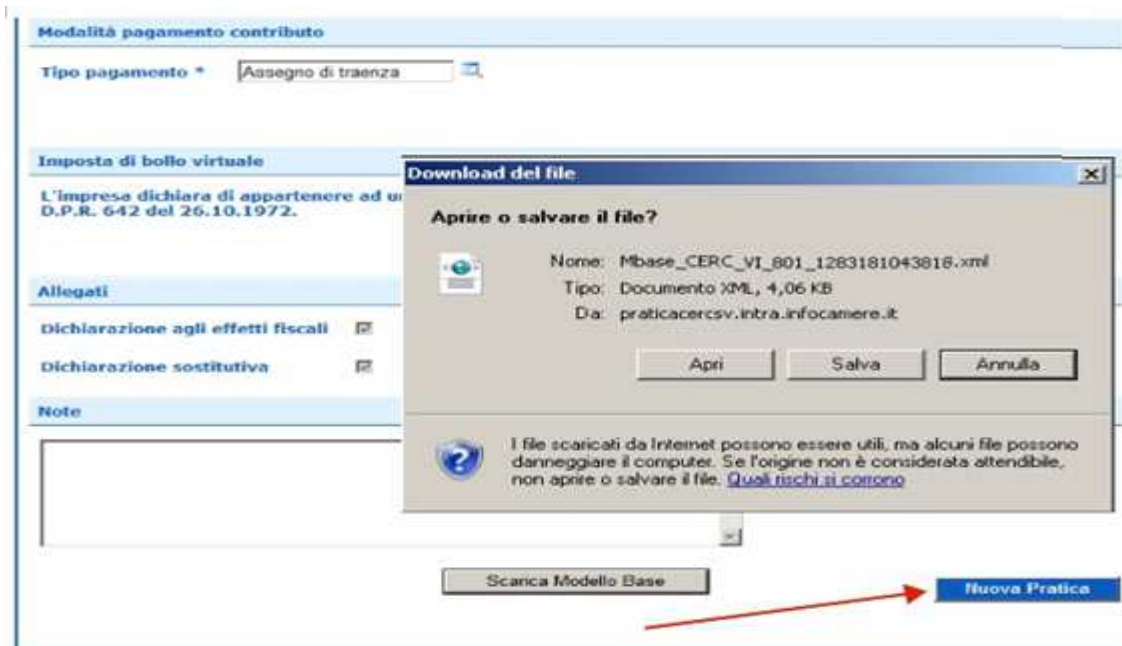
Modalità pagamento contributo

Tipo pagamento * Assegno di traenza

Imposta di bollo virtuale

L'impresa dichiara di appartenere ad u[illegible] D.P.R. 642 del 26.10.1972.

Allegati

Dichiarazione agli effetti fiscali

Dichiarazione sostitutiva

Note

Download del file

Aprire o salvare il file?

Nome: Mbase_CERC_VI_801_1283181043818.xml

Tipo: Documento XML, 4,06 KB

Da: praticacercsv.intra.infocamere.it

Apri Salva Annulla

I file scaricati da Internet possono essere utili, ma alcuni file possono danneggiare il computer. Se l'origine non è considerata attendibile, non aprire o salvare il file. Quali rischi si corrono

Scarica Modello Base

Nuova Pratica